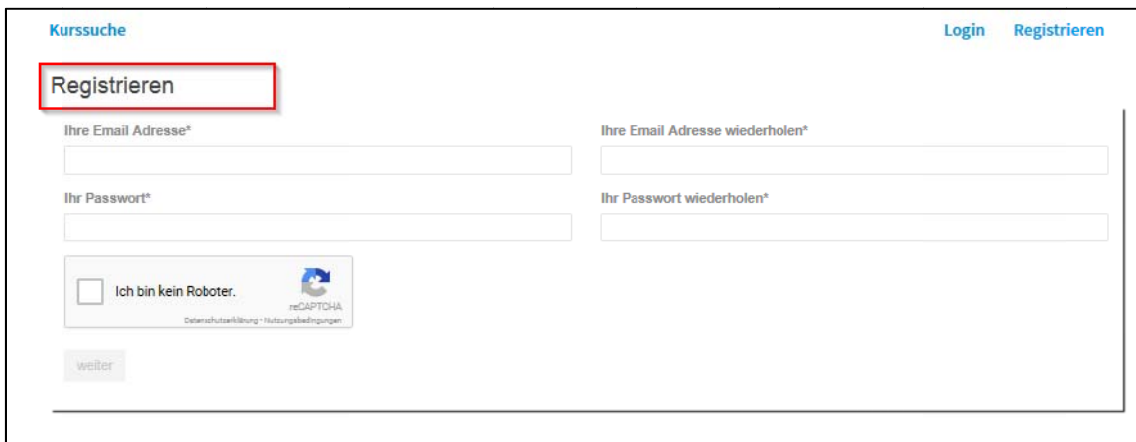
Kurssuche

Login Registrieren

Registrieren

Ihre Email Adresse*

Ihre Email Adresse wiederholen*

Ihr Passwort*

Ihr Passwort wiederholen*

Ich bin kein Roboter.

reCAPTCHA

Datenschutzerklärung - Nutzungsbedingungen

weiter